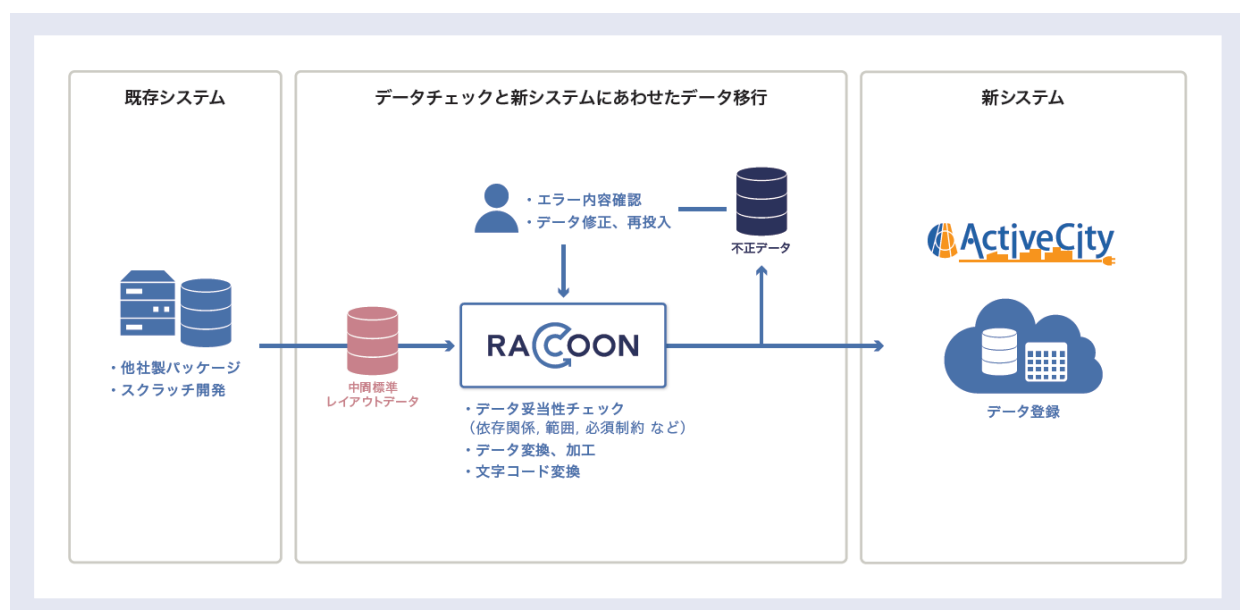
既存システム

・他社製パッケージ
・スクラッチ開発

データチェックと新システムにあわせたデータ移行

・エラー内容確認
・データ修正、再投入

不正データ

中間標準
レイアウトデータ

RACCOON

・データ妥当性チェック
（依存関係, 範囲, 必須制約 など）
・データ変換、加工
・文字コード変換

新システム

ActiveCity

データ登録